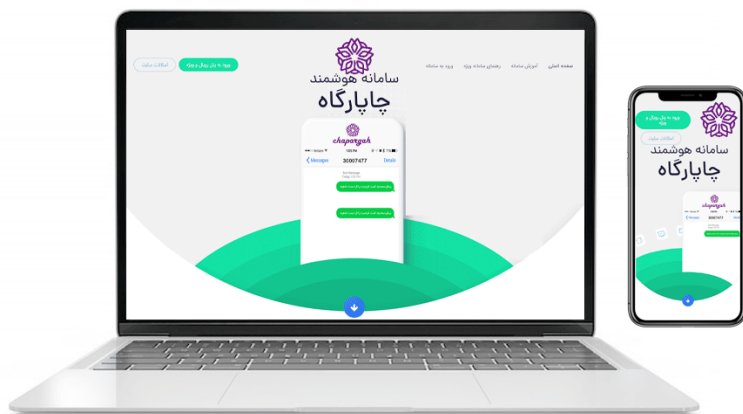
صفحه اصلی آموزش سامانه راهنمای سامانه ویژه ورود به سامانه

ورود به پنل پیشخوان ویژه

اطلاعات سامانه

سامانه هوشمند
چاپارگاه

chapargah

Messages 30007477 Details

سامانه هوشمند
چاپارگاه

ورود به پنل پیشخوان ویژه

اطلاعات سامانه

30007477